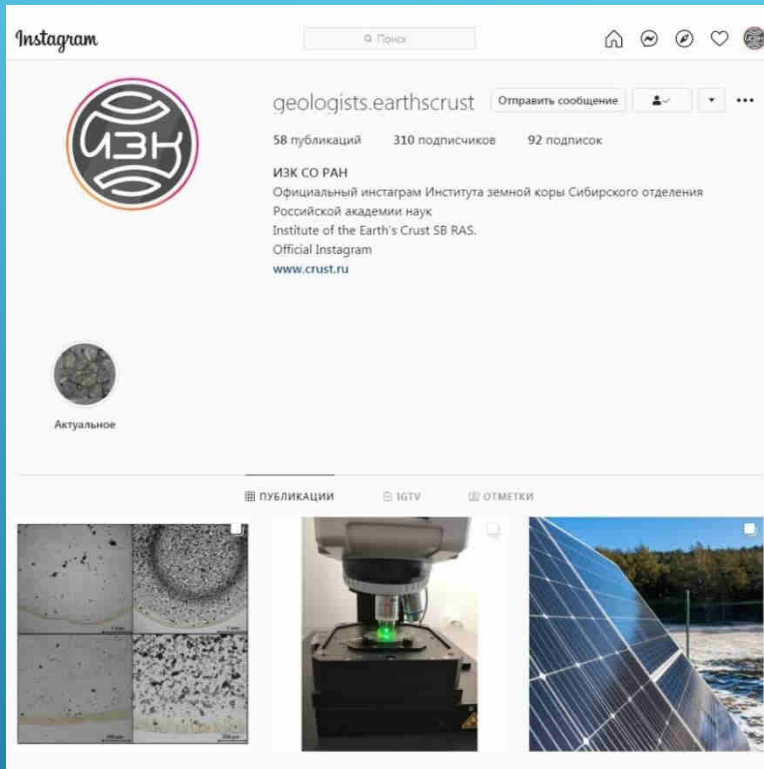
Instagram

Поиск

geologists.earthscrust

Отправить сообщение

58 публикаций 310 подписчиков 92 подписок

ИЗК СО РАН

Официальный инстаграм Института земной коры Сибирского отделения Российской академии наук

Institute of the Earth's Crust SB RAS.

Official Instagram

www.crust.ru

ИЗК

Актуальное

ПУБЛИКАЦИИ IGTV ОТМЕТКИ